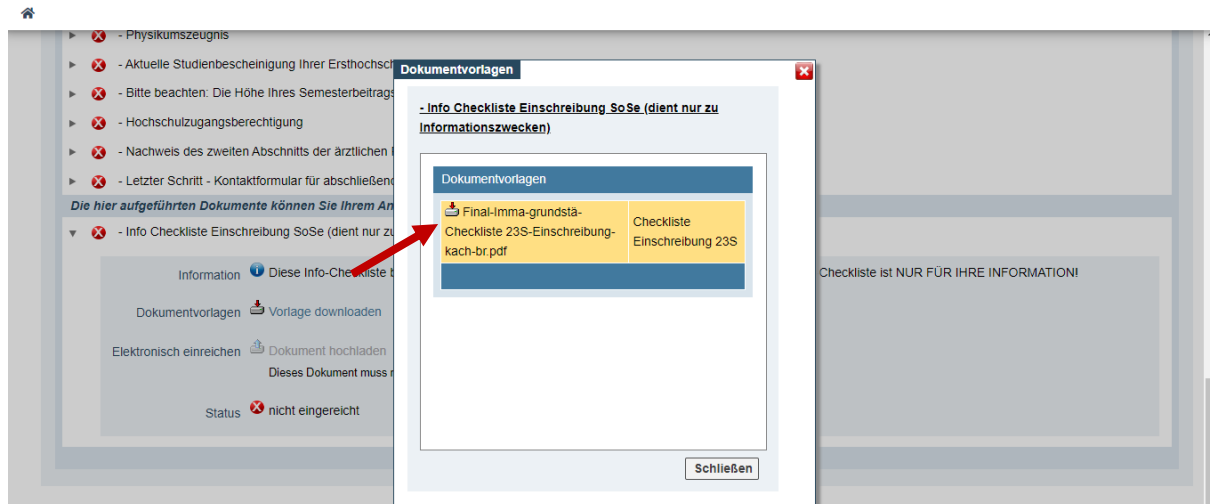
- Physikumszeugnis

- Aktuelle Studienbescheinigung Ihrer Ersthochsch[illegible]

- Bitte beachten: Die Höhe Ihres Semesterbeitrags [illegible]

- Hochschulzugangsberechtigung

- Nachweis des zweiten Abschnitts der ärztlichen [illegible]

- Letzter Schritt - Kontaktformular für abschließend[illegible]

Die hier aufgeführten Dokumente können Sie Ihrem An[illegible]

- Info Checkliste Einschreibung SoSe (dient nur zu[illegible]

Information Diese Info-Checkliste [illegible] Checkliste ist NUR FÜR IHRE INFORMATION!

Dokumentvorlagen Vorlage downloaden

Elektronisch einreichen Dokument hochladen

Dieses Dokument muss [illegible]

Status nicht eingereicht

Dokumentvorlagen

- Info Checkliste Einschreibung SoSe (dient nur zu Informationszwecken)

Dokumentvorlagen

| Final-Imma-grundstä-Checkliste 23S-Einschreibung-kach-br.pdf | Checkliste Einschreibung 23S |
|---|---|

Schließen